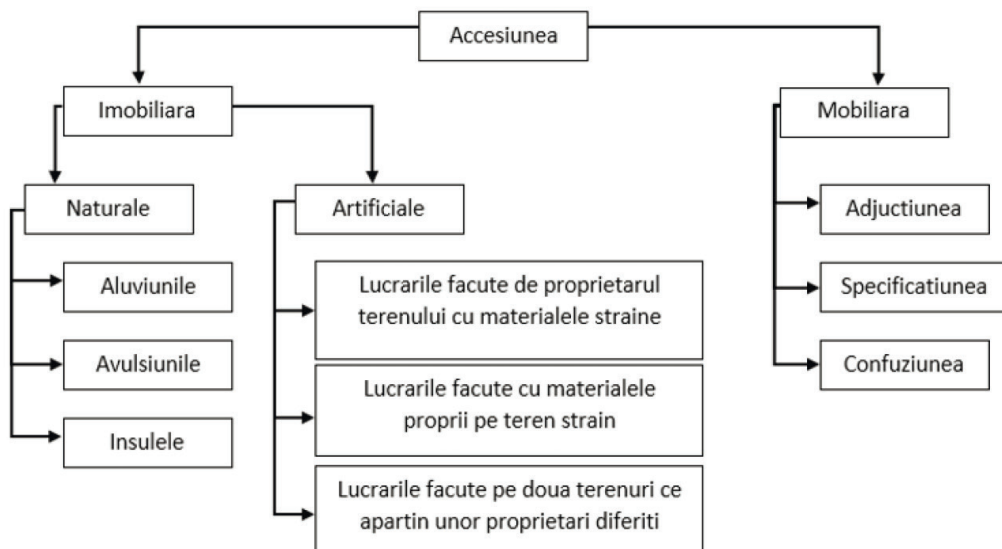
Accesiunea

Imobiliara

Mobiliara

Naturale

Artificiale

Aluviunile

Avulsiunile

Insulele

Lucrarile facute de proprietarul terenului cu materialele straine

Lucrarile facute cu materialele proprii pe teren strain

Lucrarile facute pe doua terenuri ce apartin unor proprietari diferiti

Adjuctiunea

Specificatiunea

Confuziunea